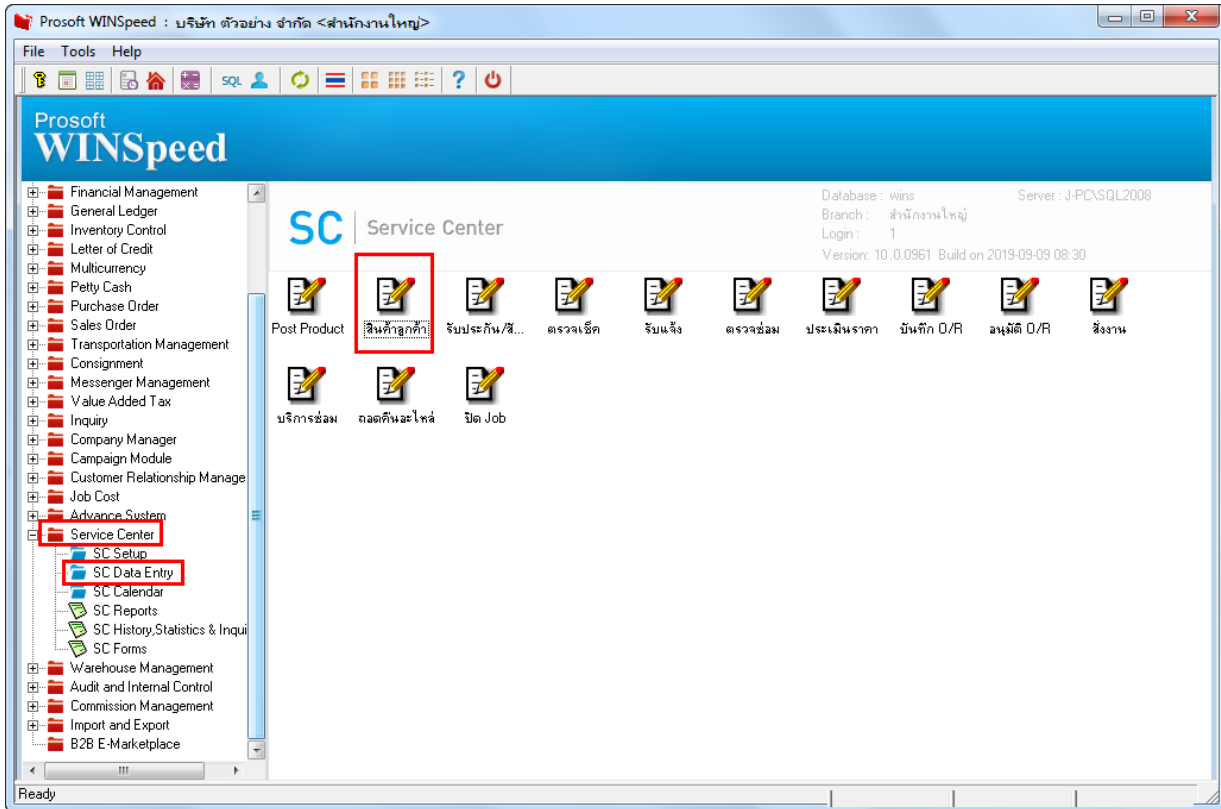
Prosoft WINSpeed : บริษัท ตัวอย่าง จำกัด <สำนักงานใหญ่>

File Tools Help

SQL

Prosoft
WINSpeed

Financial Management
General Ledger
Inventory Control
Letter of Credit
Multicurrency
Petty Cash
Purchase Order
Sales Order
Transportation Management
Consignment
Messenger Management
Value Added Tax
Inquiry
Company Manager
Campaign Module
Customer Relationship Manage
Job Cost
Advance System
Service Center
SC Setup
SC Data Entry
SC Calendar
SC Reports
SC History,Statistics & Inqui
SC Forms
Warehouse Management
Audit and Internal Control
Commission Management
Import and Export
B2B E-Marketplace

SC | Service Center

Database : wins
Branch : สำนักงานใหญ่
Login : 1
Version: 10.0.0961 Build on 2019-09-09 08:30
Server : J-PC\SQL2008

Post Product
สินค้าลูกค้า
รับประกัน/สั...
ตรวจเช็ค
รับแจ้ง
ตรวจซ่อม
ประเมินราคา
บันทึก O/R
อนุมัติ O/R
สั่งงาน
บริการซ่อม
ถอดคืนอะไหล่
ปิด Job

Ready